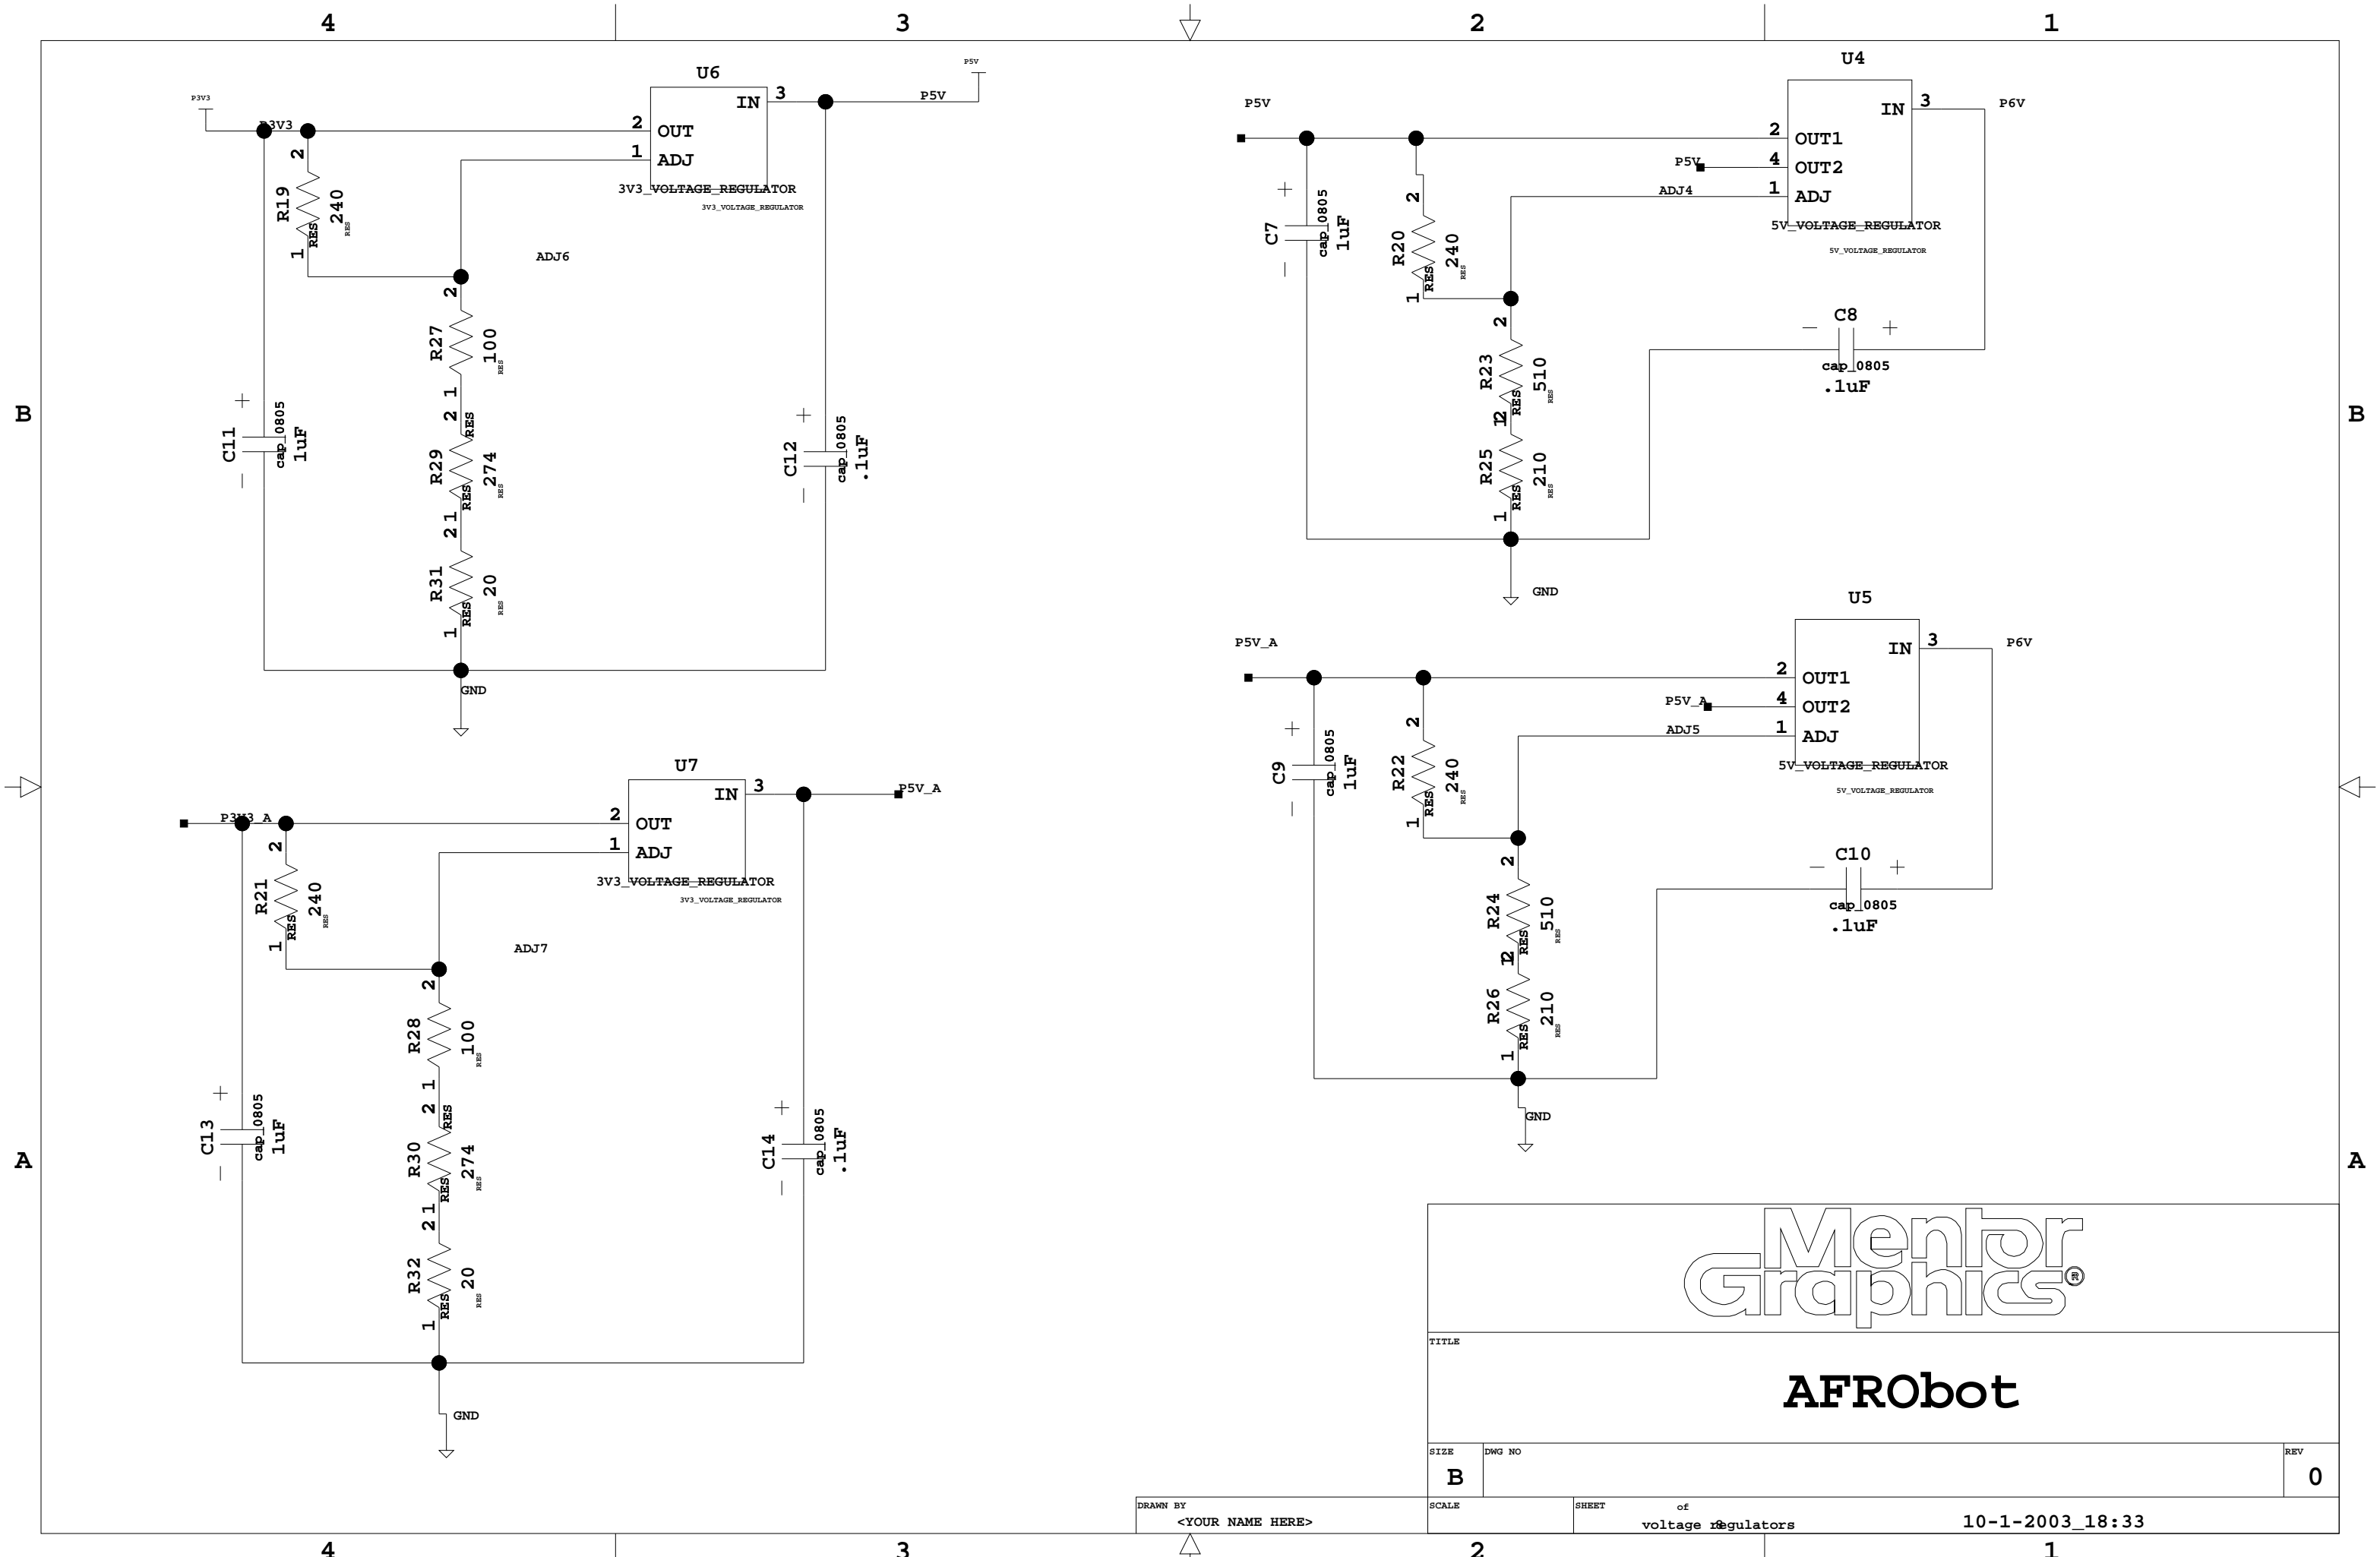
4 3 2 1

B B

A A

U6
P3V3
P3V3
2 OUT
1 ADJ
IN 3
P5V
P5V
3V3_VOLTAGE_REGULATOR
3V3_VOLTAGE_REGULATOR
R19 240 RES 2 1
ADJ6
R27 100 RES 2 1
C11 cap_0805 1uF + −
R29 274 RES 2 1
C12 cap_0805 .1uF + −
R31 20 RES 2 1
GND

U7
P3V3_A
2 OUT
1 ADJ
IN 3
P5V_A
3V3_VOLTAGE_REGULATOR
3V3_VOLTAGE_REGULATOR
R21 240 RES 2 1
ADJ7
R28 100 RES 2 1
C13 cap_0805 1uF + −
R30 274 RES 2 1
C14 cap_0805 .1uF + −
R32 20 RES 2 1
GND

U4
P5V
2 OUT1
P5V 4 OUT2
ADJ4 1 ADJ
IN 3
P6V
5V_VOLTAGE_REGULATOR
5V_VOLTAGE_REGULATOR
C7 cap_0805 1uF + −
R20 240 RES 2 1
C8 cap_0805 .1uF − +
R23 510 RES 2 1
R25 210 RES 2 1
GND

U5
P5V_A
2 OUT1
P5V_A 4 OUT2
ADJ5 1 ADJ
IN 3
P6V
5V_VOLTAGE_REGULATOR
5V_VOLTAGE_REGULATOR
C9 cap_0805 1uF + −
R22 240 RES 2 1
C10 cap_0805 .1uF − +
R24 510 RES 2 1
R26 210 RES 2 1
GND

Mentor Graphics®
TITLE
AFRObot
SIZE B
DWG NO
REV 0
DRAWN BY
<YOUR NAME HERE>
SCALE
SHEET of
voltage regulators
10-1-2003_18:33